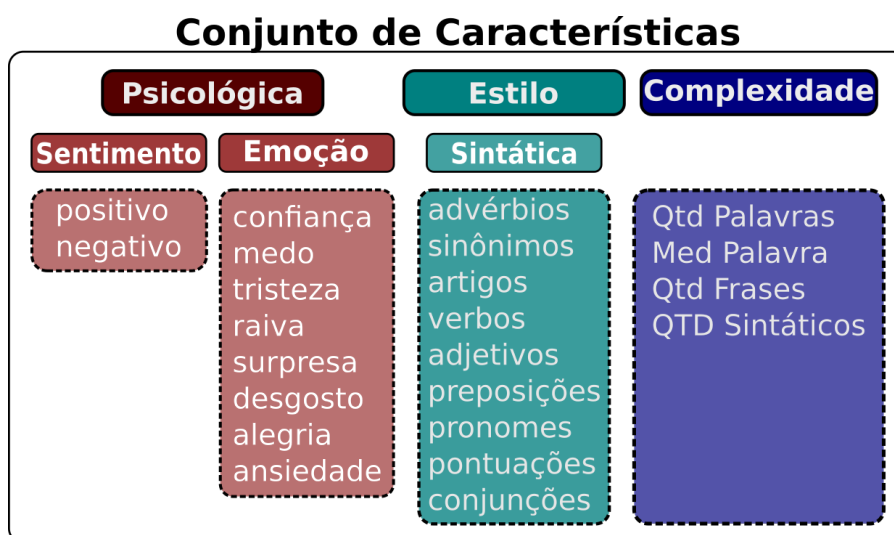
Conjunto de Características

Psicológica

Sentimento

positivo
negativo

Emoção

confiança
medo
tristeza
raiva
surpresa
desgosto
alegria
ansiedade

Estilo

Sintática

advérbios
sinônimos
artigos
verbos
adjetivos
preposições
pronomes
pontuações
conjunções

Complexidade

Qtd Palavras
Med Palavra
Qtd Frases
QTD Sintáticos